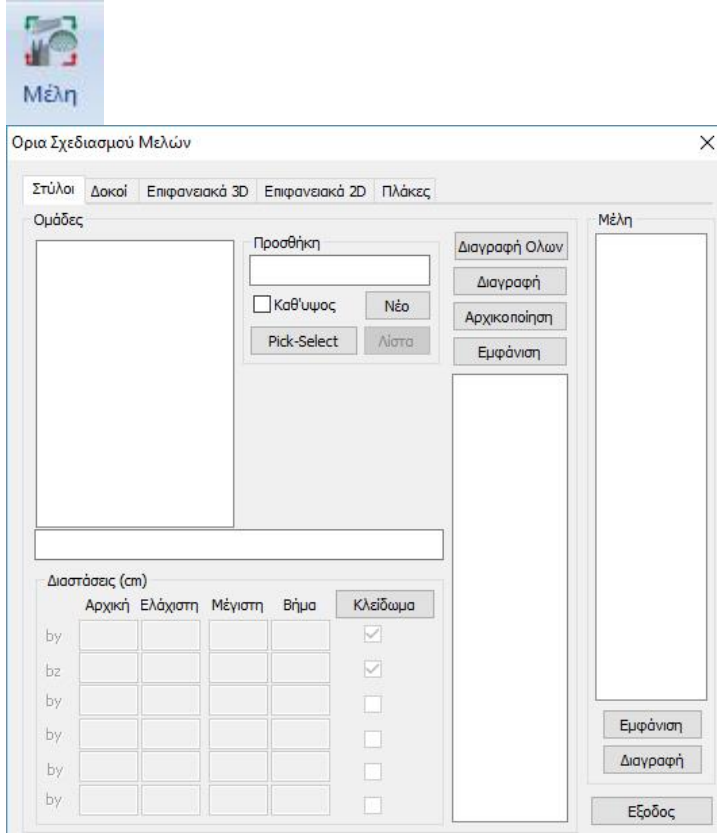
Μέλη

Ορια Σχεδιασμού Μελών

Στύλοι Δοκοί Επιφανειακά 3D Επιφανειακά 2D Πλάκες

Ομάδες

Προσθήκη

Καθ'υψος Νέο

Pick-Select Λίστα

Διαγραφή Ολων

Διαγραφή

Αρχικοποίηση

Εμφάνιση

Μέλη

Διαστάσεις (cm)

| | Αρχική | Ελάχιστη | Μέγιστη | Βήμα | Κλείδωμα |
|---|---|---|---|---|---|
| by | | | | | |
| bz | | | | | |
| by | | | | | |
| by | | | | | |
| by | | | | | |
| by | | | | | |

Εμφάνιση

Διαγραφή

Εξοδος